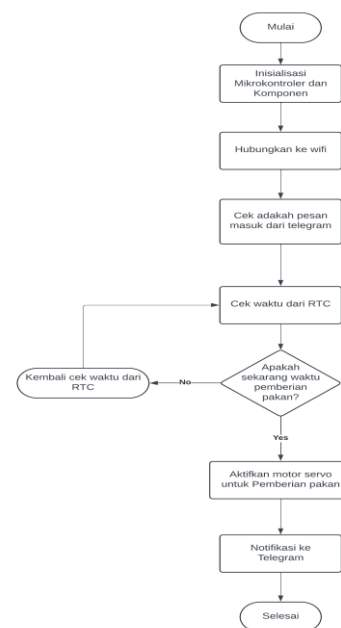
Mulai

Inisialisasi Mikrokontroler dan Komponen

Hubungkan ke wifi

Cek adakah pesan masuk dari telegram

Cek waktu dari RTC

Apakah sekarang waktu pemberian pakan?

No

Kembali cek waktu dari RTC

Yes

Aktifkan motor servo untuk Pemberian pakan

Notifikasi ke Telegram

Selesai